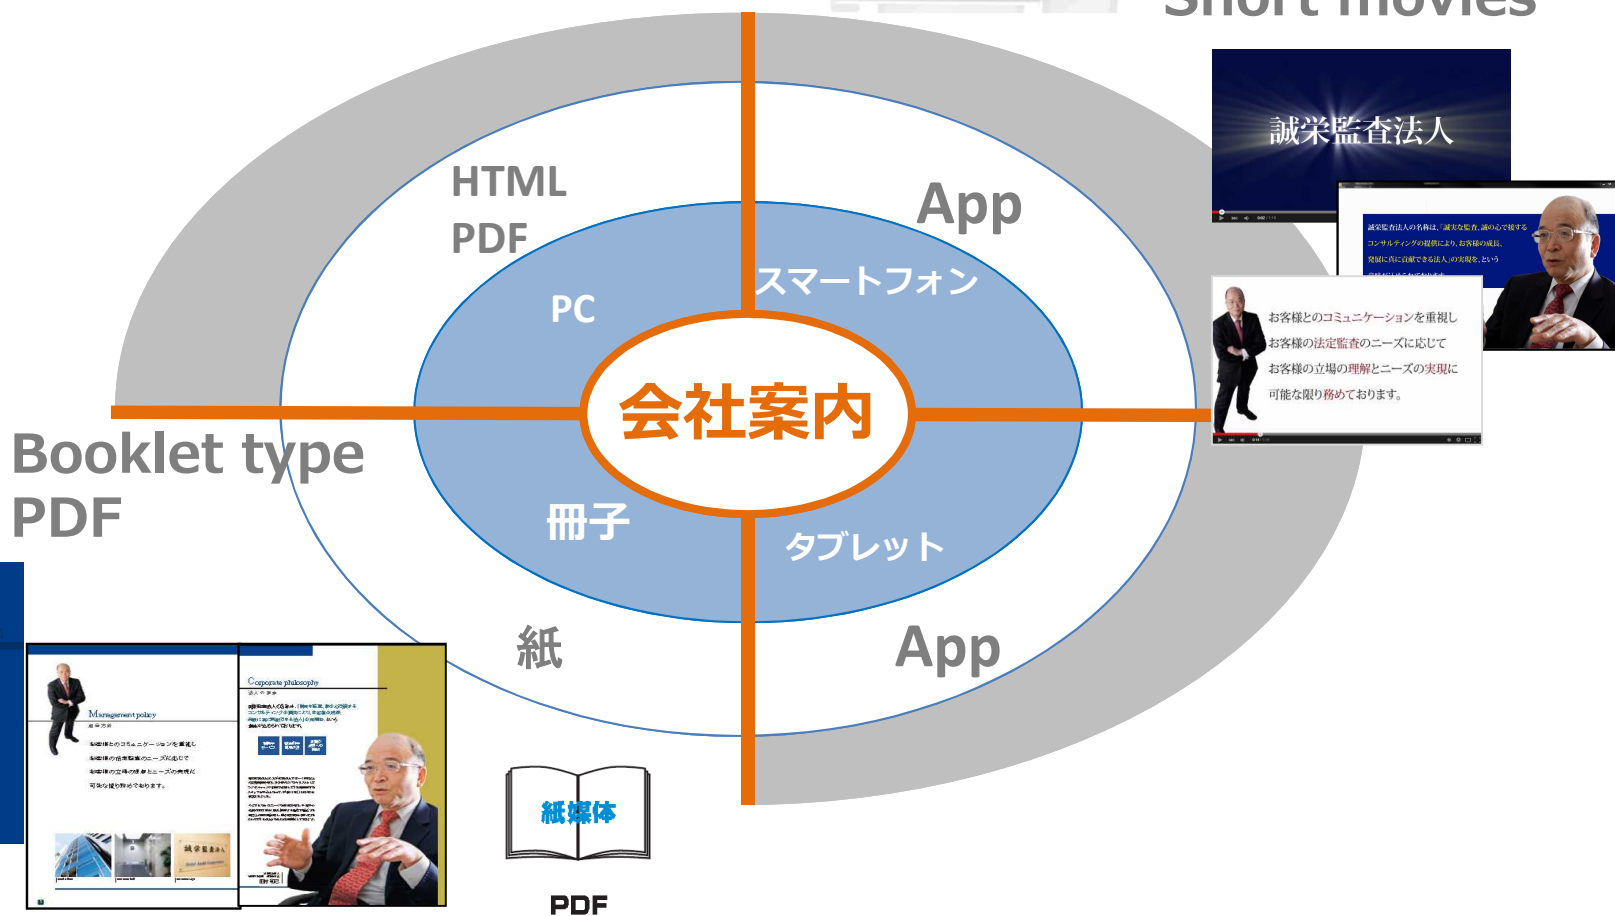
Short movies

誠栄監査法人

誠栄監査法人の名称は、「誠実な監査、誠の心で接する コンサルティングの提供により、お客様の成長、 発展に真に貢献できる法人」の実現を、という

お客様とのコミュニケーションを重視し
お客様の法定監査のニーズに応じて
お客様の立場の理解とニーズの実現に
可能な限り務めております。

HTML
PDF

App

PC

スマートフォン

会社案内

Booklet type
PDF

冊子

タブレット

紙

App

Management policy

Corporate philosophy

紙媒体

PDF